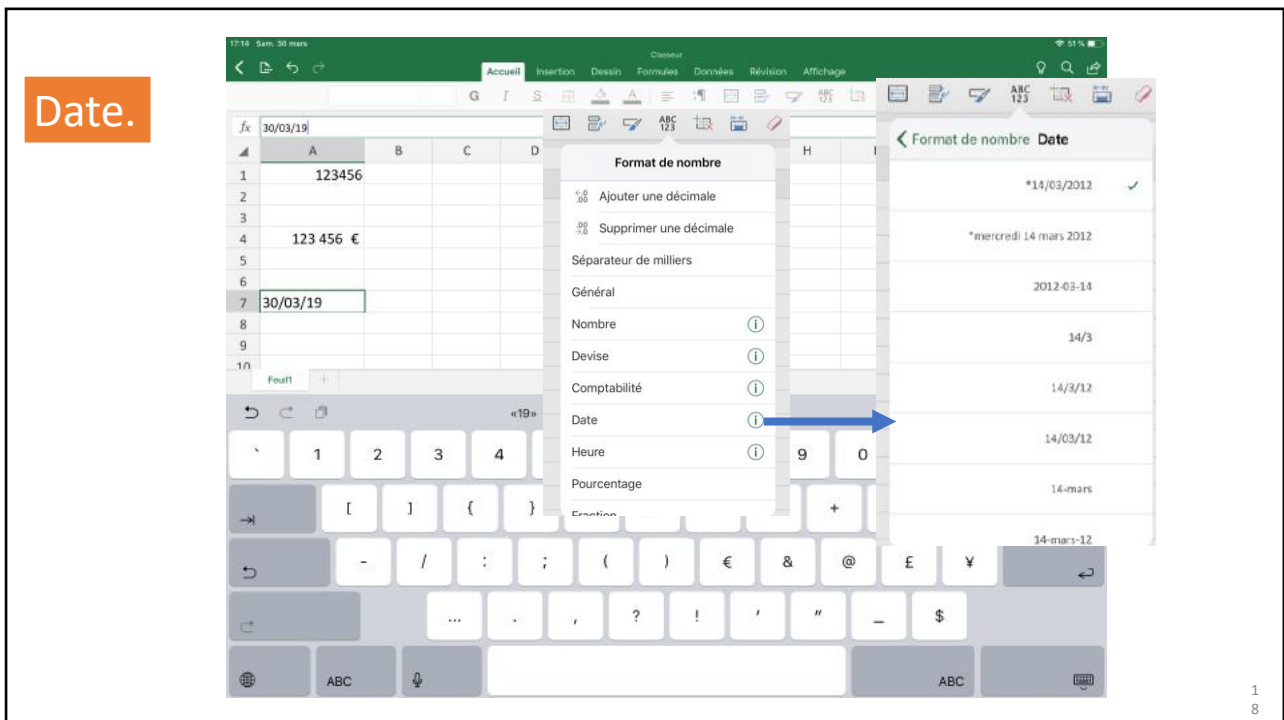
Date.

17:14 Sam. 30 mars

Classeur

Accueil Insertion Dessin Formules Données Révision Affichage

G I S

$f_x$ 30/03/19

| | A | B | C | D | H |
|---|---|---|---|---|---|
| 1 | 123456 | | | | |
| 2 | | | | | |
| 3 | | | | | |
| 4 | 123 456 € | | | | |
| 5 | | | | | |
| 6 | | | | | |
| 7 | 30/03/19 | | | | |
| 8 | | | | | |
| 9 | | | | | |
| 10 | | | | | |

Feuil1

Format de nombre

Ajouter une décimale

Supprimer une décimale

Séparateur de milliers

Général

Nombre

Devise

Comptabilité

Date

Heure

Pourcentage

Fraction

Format de nombre Date

*14/03/2012

*mercredi 14 mars 2012

2012-03-14

14/3

14/3/12

14/03/12

14-mars

14-mars-12

«19»

` 1 2 3 4 9 0

[ ] { } +

- / : ; ( ) € & @ £ ¥

... . , ? ! ' " _ $

ABC ABC

1
8